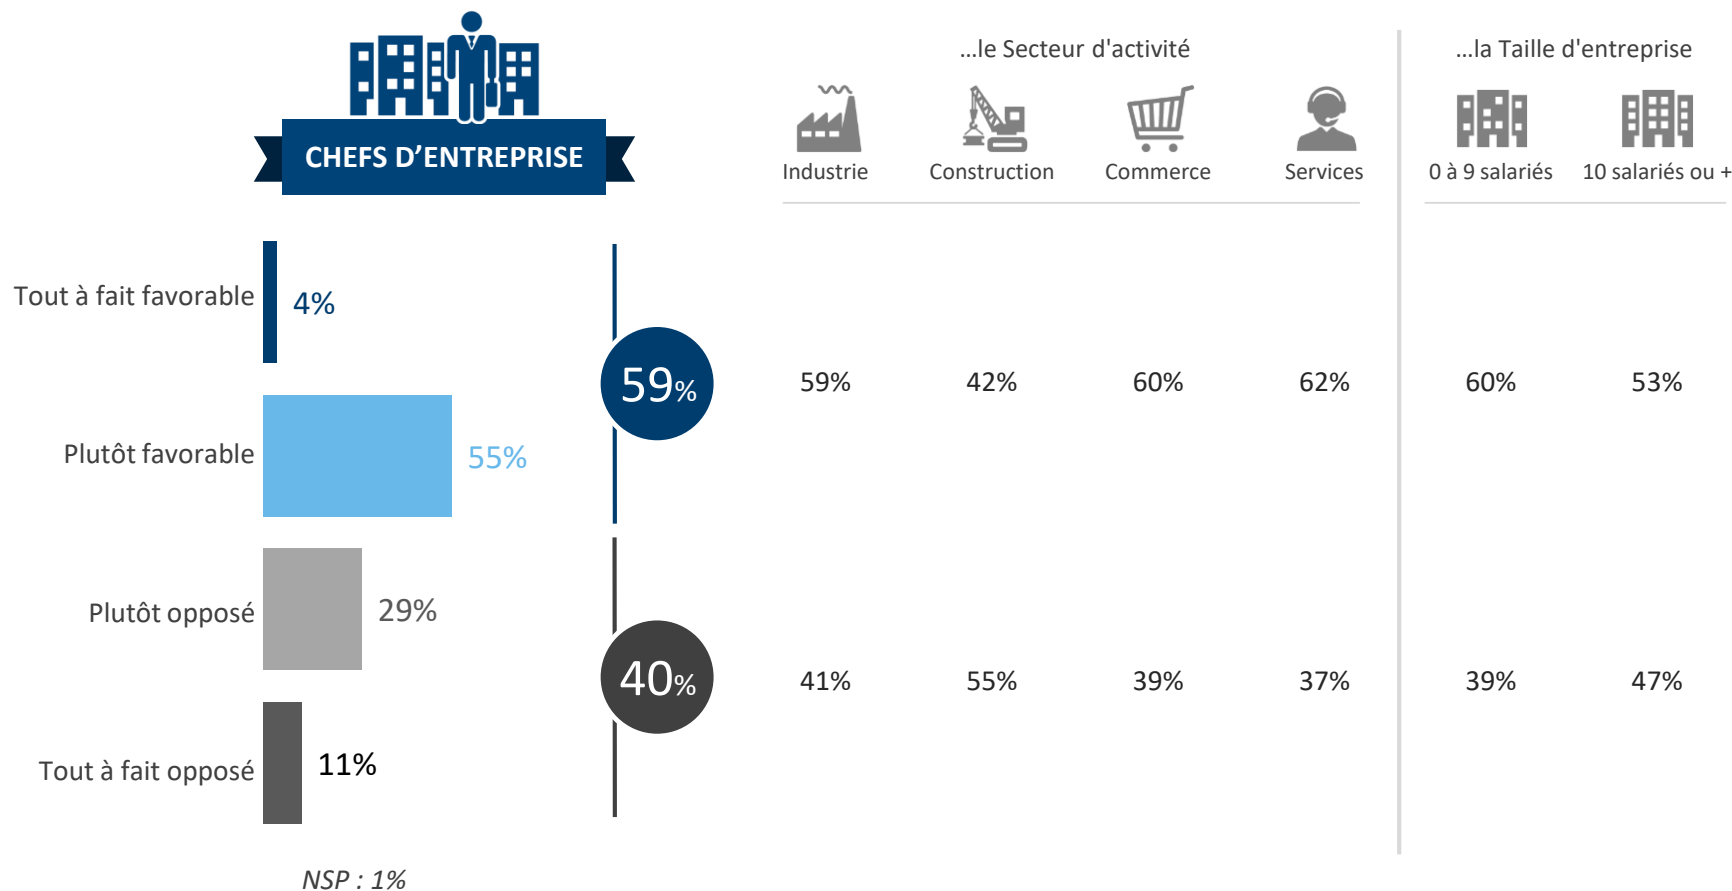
CHEFS D'ENTREPRISE

Tout à fait favorable 4%

Plutôt favorable 55%

Plutôt opposé 29%

Tout à fait opposé 11%

59%

40%

NSP : 1%

...le Secteur d'activité

...la Taille d'entreprise

| Industrie | Construction | Commerce | Services | 0 à 9 salariés | 10 salariés ou + |
|---|---|---|---|---|---|
| 59% | 42% | 60% | 62% | 60% | 53% |
| 41% | 55% | 39% | 37% | 39% | 47% |